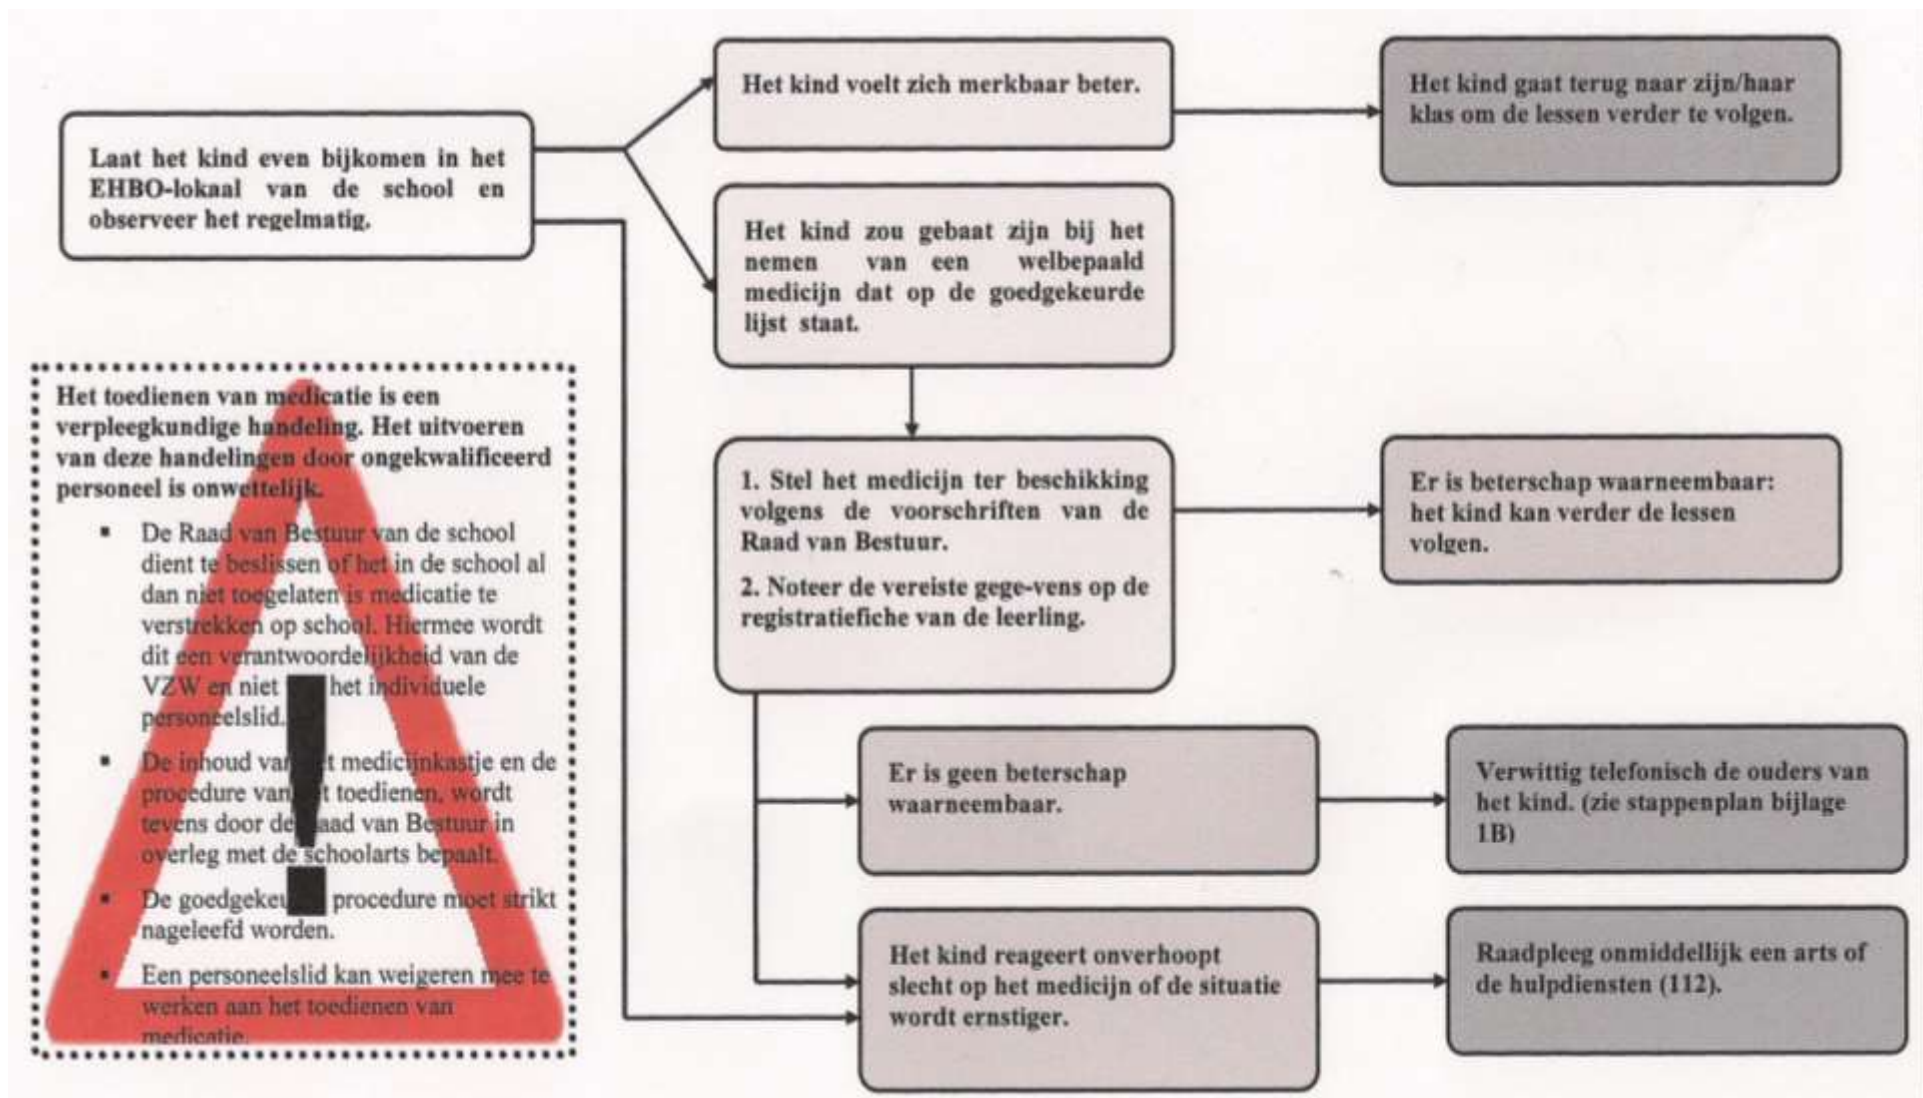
Laat het kind even bijkomen in het EHBO-lokaal van de school en observeer het regelmatig.

Het kind voelt zich merkbaar beter.

Het kind gaat terug naar zijn/haar klas om de lessen verder te volgen.

Het kind zou gebaat zijn bij het nemen van een welbepaald medicijn dat op de goedgekeurde lijst staat.

1. Stel het medicijn ter beschikking volgens de voorschriften van de Raad van Bestuur.

2. Noteer de vereiste gege-vens op de registratiefiche van de leerling.

Er is beterschap waarneembaar: het kind kan verder de lessen volgen.

Er is geen beterschap waarneembaar.

Verwittig telefonisch de ouders van het kind. (zie stappenplan bijlage 1B)

Het kind reageert onverhoopt slecht op het medicijn of de situatie wordt ernstiger.

Raadpleeg onmiddellijk een arts of de hulpdiensten (112).

Het toedienen van medicatie is een verpleegkundige handeling. Het uitvoeren van deze handelingen door ongekwalificeerd personeel is onwettelijk.

- De Raad van Bestuur van de school dient te beslissen of het in de school al dan niet toegelaten is medicatie te verstrekken op school. Hiermee wordt dit een verantwoordelijkheid van de VZW en niet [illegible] het individuele personeelslid.
- De inhoud van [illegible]t medicijnkastje en de procedure van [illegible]t toedienen, wordt tevens door de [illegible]aad van Bestuur in overleg met de schoolarts bepaalt.
- De goedgekeu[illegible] procedure moet strikt nageleefd worden.
- Een personeelslid kan weigeren mee te werken aan het toedienen van medicatie.